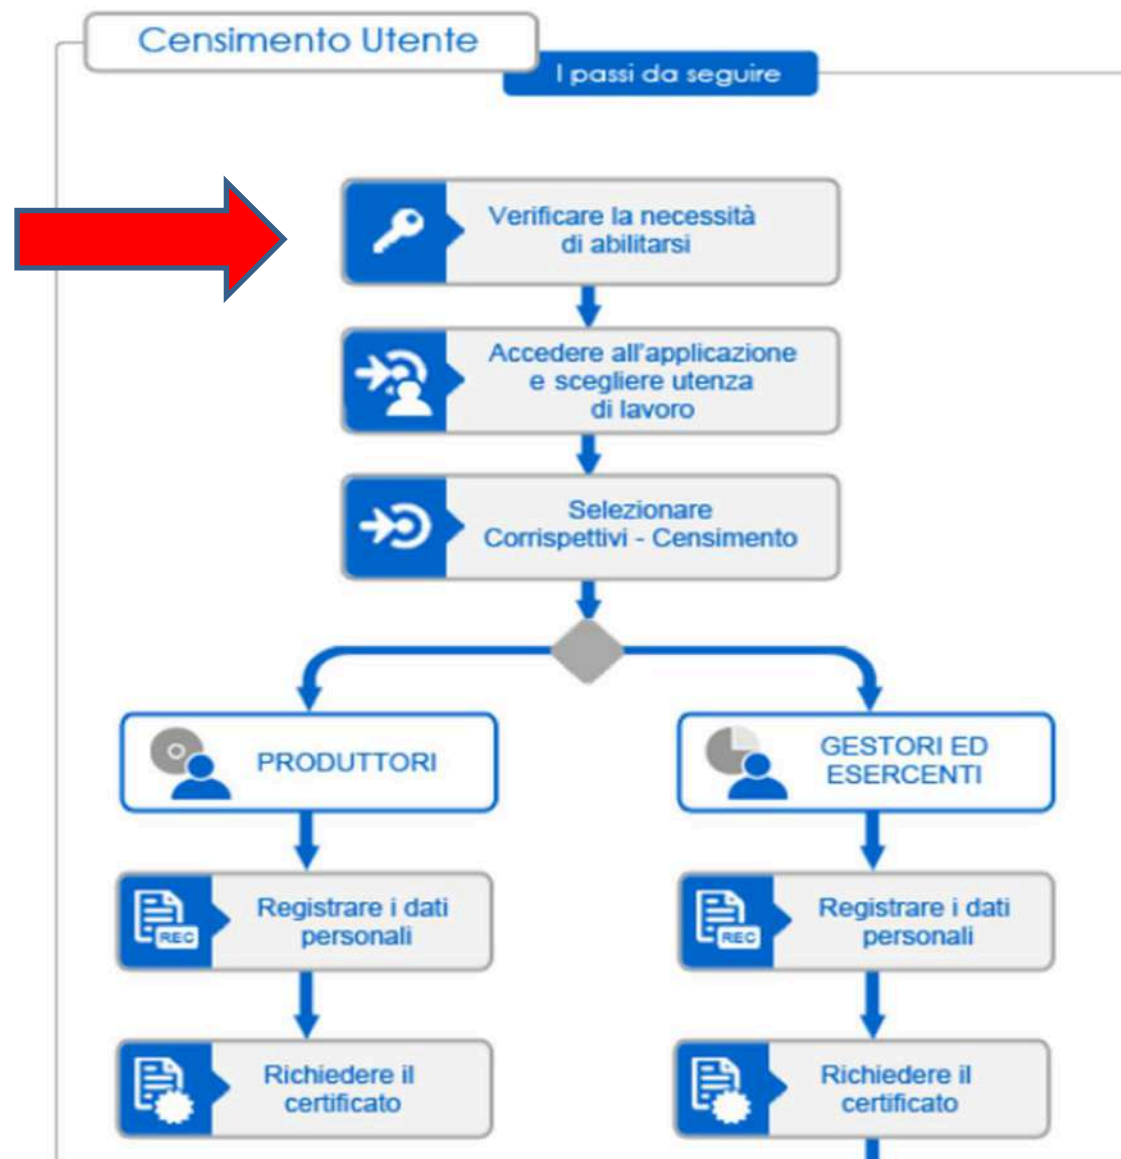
Censimento Utente

I passi da seguire

Verificare la necessità di abilitarsi

Accedere all'applicazione e scegliere utenza di lavoro

Selezionare Corrispettivi - Censimento

PRODUTTORI

GESTORI ED ESERCENTI

REC

Registrare i dati personali

REC

Registrare i dati personali

Richiedere il certificato

Richiedere il certificato